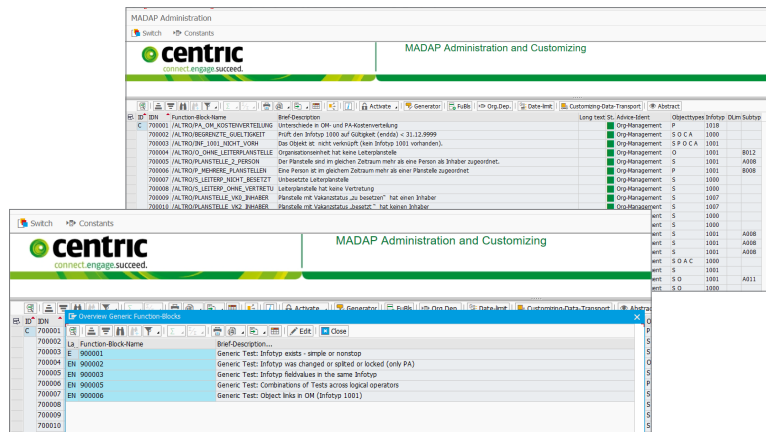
MADAP Administration

Switch Constants

centric
connect.engage.succeed.

MADAP Administration and Customizing

Activate Generator FuBs Org.Dep. Date-limit Customizing-Data-Transport Abstract

| ID | IDN | Function-Block-Name | Brief-Description | Long text | St. | Advice-Ident | Objecttypes | Infotyp | DLim | Subtyp |
|---|---|---|---|---|---|---|---|---|---|---|
| C | 700001 | /ALTRO/PA_OM_KOSTENVERTEILUNG | Unterschiede in OM- und PA-Kostenverteilung | | | Org-Management | P | 1018 | | |
| | 700002 | /ALTRO/BEGRENZTE_GUELTIGKEIT | Prüft den Infotyp 1000 auf Gültigkeit (endda) < 31.12.9999 | | | Org-Management | S O C A | 1000 | | |
| | 700003 | /ALTRO/INF_1001_NICHT_VORH | Das Objekt ist nicht verknüpft (kein Infotyp 1001 vorhanden). | | | Org-Management | S P O C A | 1001 | | |
| | 700004 | /ALTRO/O_OHNE_LEITERPLANSTELLE | Organisationseinheit hat keine Leiterplanstelle | | | Org-Management | O | 1001 | | B012 |
| | 700005 | /ALTRO/PLANSTELLE_2_PERSON | Der Planstelle sind im gleichen Zeitraum mehr als eine Person als Inhaber zugeordnet. | | | Org-Management | S | 1001 | | A008 |
| | 700006 | /ALTRO/P_MEHRERE_PLANSTELLEN | Eine Person ist im gleichem Zeitraum mehr als einer Planstelle zugeordnet | | | Org-Management | P | 1001 | | B008 |
| | 700007 | /ALTRO/S_LEITERP_NICHT_BESETZT | Unbesetzte Leiterplanstelle | | | Org-Management | S | 1000 | | |
| | 700008 | /ALTRO/S_LEITERP_OHNE_VERTRETU | Leiterplanstelle hat keine Vertretung | | | Org-Management | S | 1000 | | |
| | 700009 | /ALTRO/PLANSTELLE_VK2_INHABER | Planstelle mit Vakanzstatus „zu besetzen" hat einen Inhaber | | | Org-Management | S | 1007 | | |
| | 700010 | /ALTRO/PLANSTELLE_VK3_INHABER | Planstelle mit Vakanzstatus „besetzt" hat keinen Inhaber | | | Org-Management | S | 1007 | | |

Switch Constants

centric
connect.engage.succeed.

MADAP Administration and Customizing

Activate Generator FuBs Org.Dep. Date-limit Customizing-Data-Transport Abstra

ID IDN
C 700001
700002
700003
700004
700005
700006
700007
700008
700009
700010

Overview Generic Function-Blocks

Edit Close

| La | Function-Block-Name | Brief-Description... |
|---|---|---|
| E | 900001 | Generic Test: Infotyp exists - simple or nonstop |
| EN | 900002 | Generic Test: Infotyp was changed or splited or locked (only PA) |
| EN | 900003 | Generic Test: Infotyp fieldvalues in the same Infotyp |
| EN | 900005 | Generic Test: Combinations of Tests across logical operators |
| EN | 900006 | Generic Test: Object links in OM (Infotyp 1001) |

ent S 1001
ent S 1000
ent S 1000
ent S 1001 A008
ent S 1001 A008
ent S O A C 1000
ent S 1001
ent S O 1001 A011
ent S O 1000